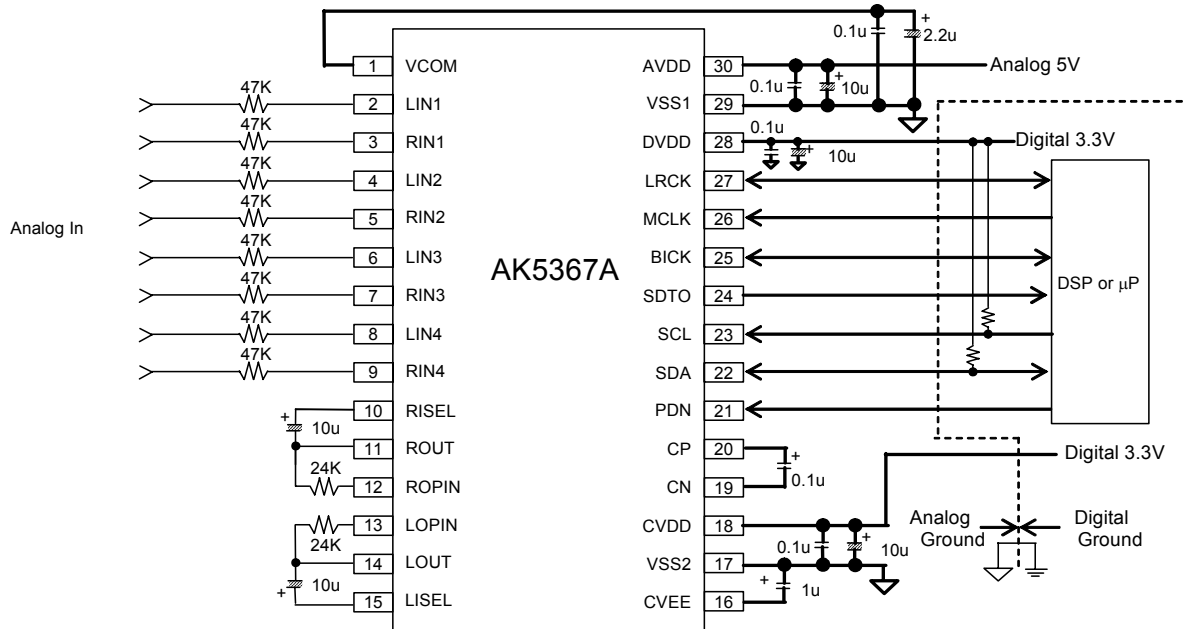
0.1u
+
2.2u
1 VCOM
AVDD 30
Analog 5V
0.1u
+
10u
47K
2 LIN1
VSS1 29
47K
3 RIN1
DVDD 28
0.1u
+
10u
Digital 3.3V
47K
4 LIN2
LRCK 27
47K
5 RIN2
MCLK 26
Analog In
47K
6 LIN3
BICK 25
AK5367A
47K
7 RIN3
SDTO 24
DSP or μP
47K
8 LIN4
SCL 23
47K
9 RIN4
SDA 22
+
10 RISEL
PDN 21
10u
11 ROUT
CP 20
Digital 3.3V
24K
+
12 ROPIN
CN 19
0.1u
13 LOPIN
CVDD 18
Analog Ground
Digital Ground
24K
14 LOUT
VSS2 17
0.1u
+
10u
+
10u
15 LISEL
CVEE 16
+
1u